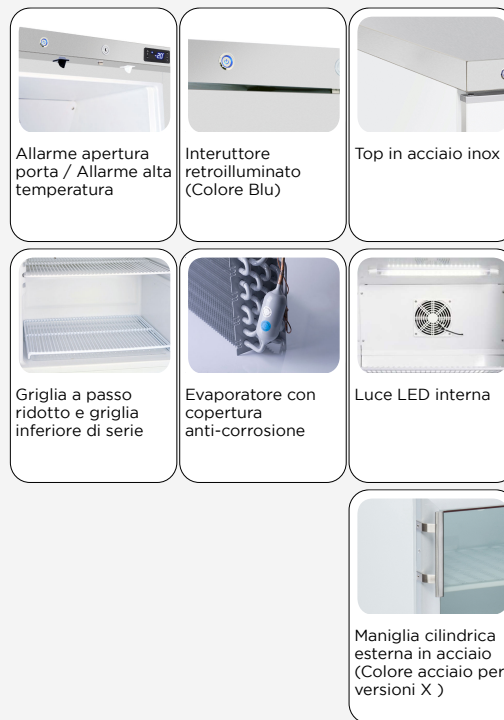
-20

Allarme apertura porta / Allarme alta temperatura

Interuttore retroilluminato (Colore Blu)

Top in acciaio inox

Griglia a passo ridotto e griglia inferiore di serie

Evaporatore con copertura anti-corrosione

Luce LED interna

Maniglia cilindrica esterna in acciaio (Colore acciaio per versioni X )